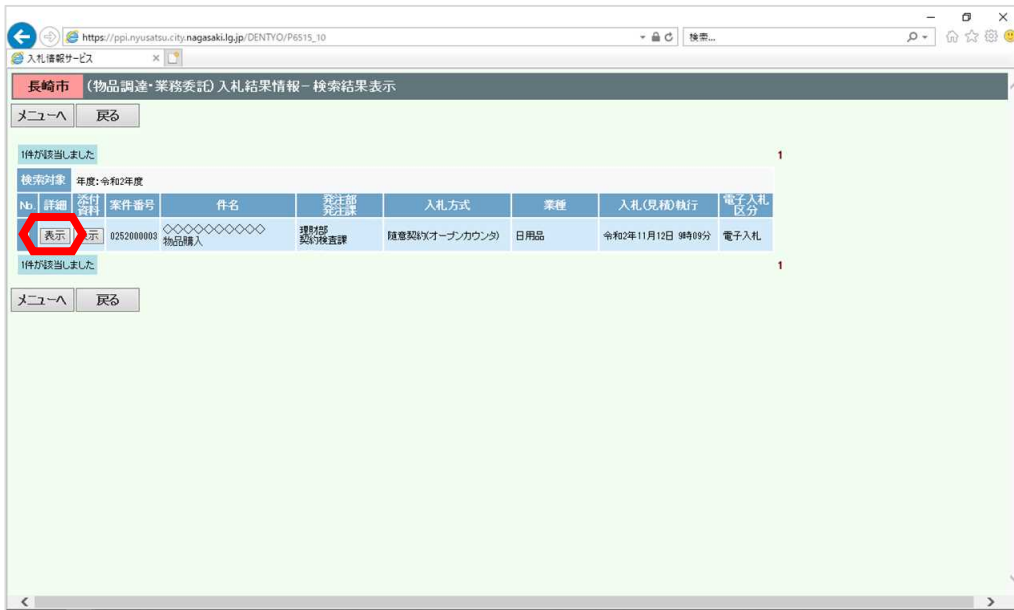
https://ppi.nyusatsu.city.nagasaki.lg.jp/DENTYO/P6515_10

検索...

入札情報サービス

長崎市 （物品調達・業務委託）入札結果情報－検索結果表示

メニューへ 戻る

1件が該当しました 1

検索対象 年度：令和2年度

| No. | 詳細 | 添付資料 | 案件番号 | 件名 | 発注部 発注課 | 入札方式 | 業種 | 入札(見積)執行 | 電子入札区分 |
|---|---|---|---|---|---|---|---|---|---|
| | 表示 | 表示 | 0252000003 | ◇◇◇◇◇◇◇◇◇◇ 物品購入 | 理財部 契約検査課 | 随意契約(オープンカウンタ) | 日用品 | 令和2年11月12日 9時09分 | 電子入札 |

1件が該当しました 1

メニューへ 戻る